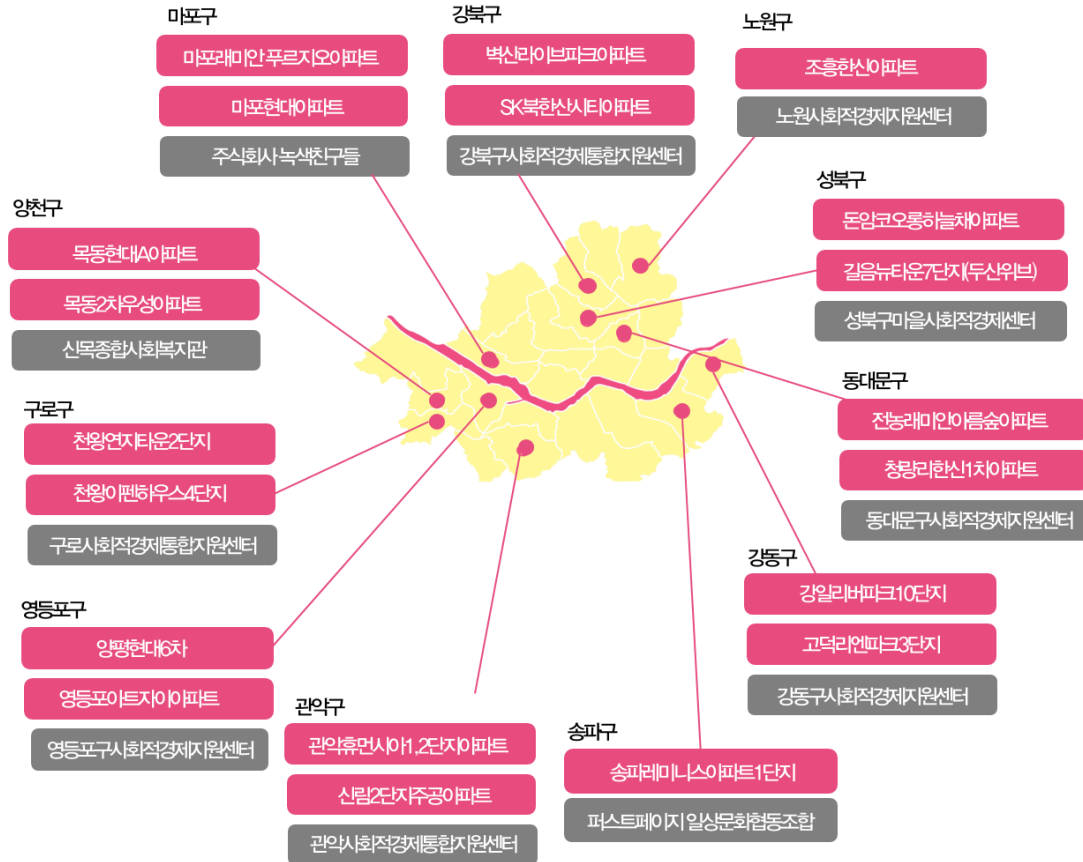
마포구
마포래미안 푸르지오아파트
마포현대아파트
주식회사 녹색친구들

강북구
벽산라이브파크아파트
SK북한산시티아파트
강북구사회적경제통합지원센터

노원구
조흥한신아파트
노원사회적경제지원센터

양천구
목동현대A아파트
목동2차우성아파트
신목종합사회복지관

성북구
돈암코오롱하늘채아파트
길음뉴타운7단지(두산위브)
성북구마을사회적경제센터

동대문구
전농래미안아름숲아파트
청량리한신1차아파트
동대문구사회적경제지원센터

구로구
천왕연지타운2단지
천왕이펜하우스4단지
구로사회적경제통합지원센터

강동구
강일리버파크10단지
고덕리엔파크3단지
강동구사회적경제지원센터

영등포구
양평현대6차
영등포아트자이아파트
영등포구사회적경제지원센터

관악구
관악휴먼시아1,2단지아파트
신림2단지주공아파트
관악사회적경제통합지원센터

송파구
송파레미니스아파트1단지
퍼스트페이지 일상문화협동조합